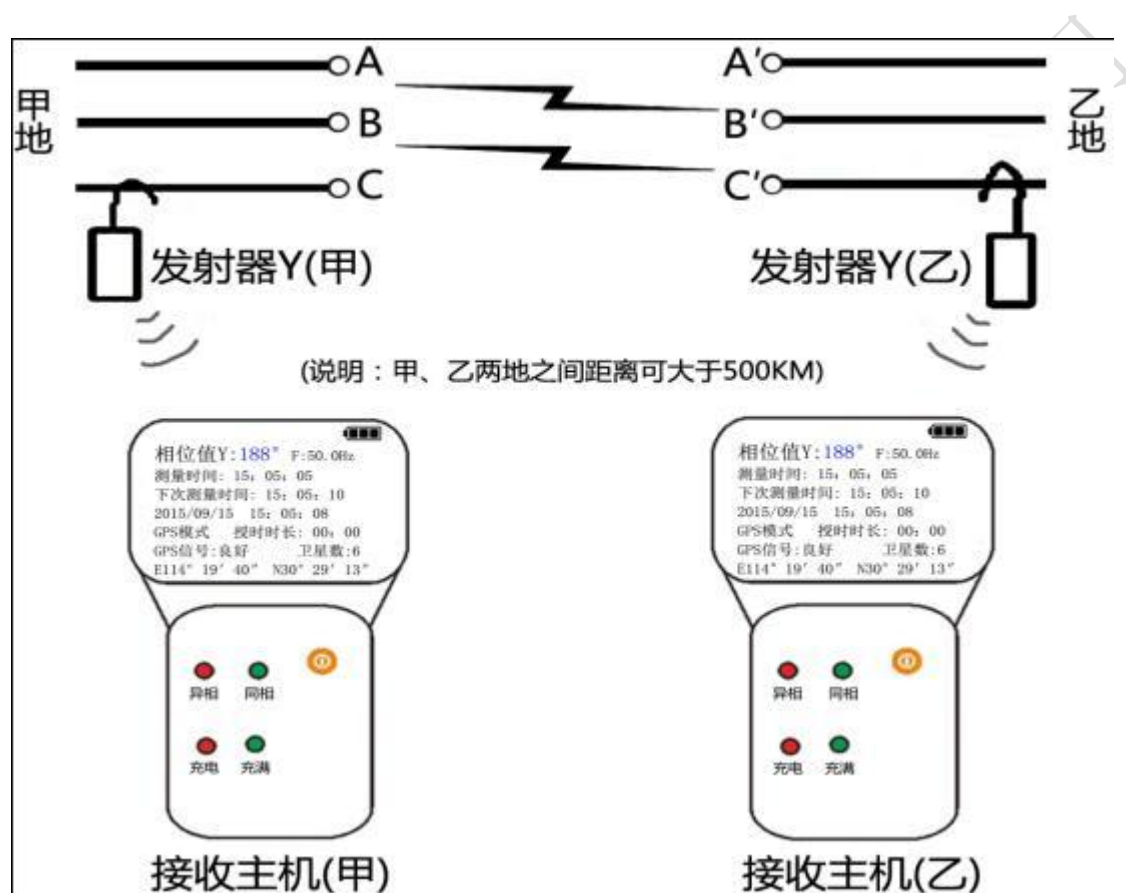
甲地

A

B

C

A′

B′

C′

乙地

发射器Y(甲)

发射器Y(乙)

(说明：甲、乙两地之间距离可大于500KM)

相位值Y: 188° F:50.0Hz
测量时间: 15: 05: 05
下次测量时间: 15: 05: 10
2015/09/15 15: 05: 08
GPS模式 授时时长: 00: 00
GPS信号:良好 卫星数:6
E114° 19′ 40″ N30° 29′ 13″

异相 同相

充电 充满

接收主机(甲)

相位值Y: 188° F:50.0Hz
测量时间: 15: 05: 05
下次测量时间: 15: 05: 10
2015/09/15 15: 05: 08
GPS模式 授时时长: 00: 00
GPS信号:良好 卫星数:6
E114° 19′ 40″ N30° 29′ 13″

异相 同相

充电 充满

接收主机(乙)